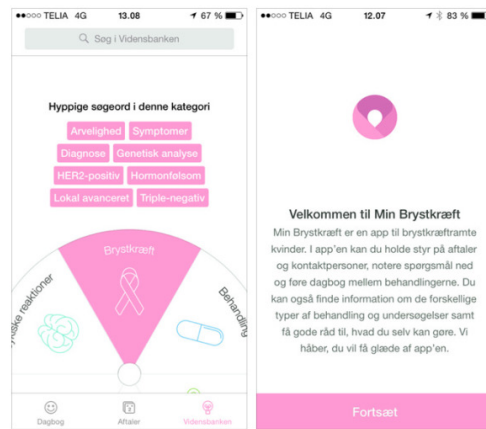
●●○○○ TELIA 4G 13.08 67 %

Søg i Vidensbanken

Hyppige søgeord i denne kategori

Arvelighed

Symptomer

Diagnose

Genetisk analyse

HER2-positiv

Hormonfølsom

Lokal avanceret

Triple-negativ

Brystkræft

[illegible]ske reaktioner

Behandling

Dagbog

Aftaler

Vidensbanken

●●○○○ TELIA 4G 12.07 83 %

Velkommen til Min Brystkræft

Min Brystkræft er en app til brystkræftramte kvinder. I app'en kan du holde styr på aftaler og kontaktpersoner, notere spørgsmål ned og føre dagbog mellem behandlingerne. Du kan også finde information om de forskellige typer af behandling og undersøgelser samt få gode råd til, hvad du selv kan gøre. Vi håber, du vil få glæde af app'en.

Fortsæt